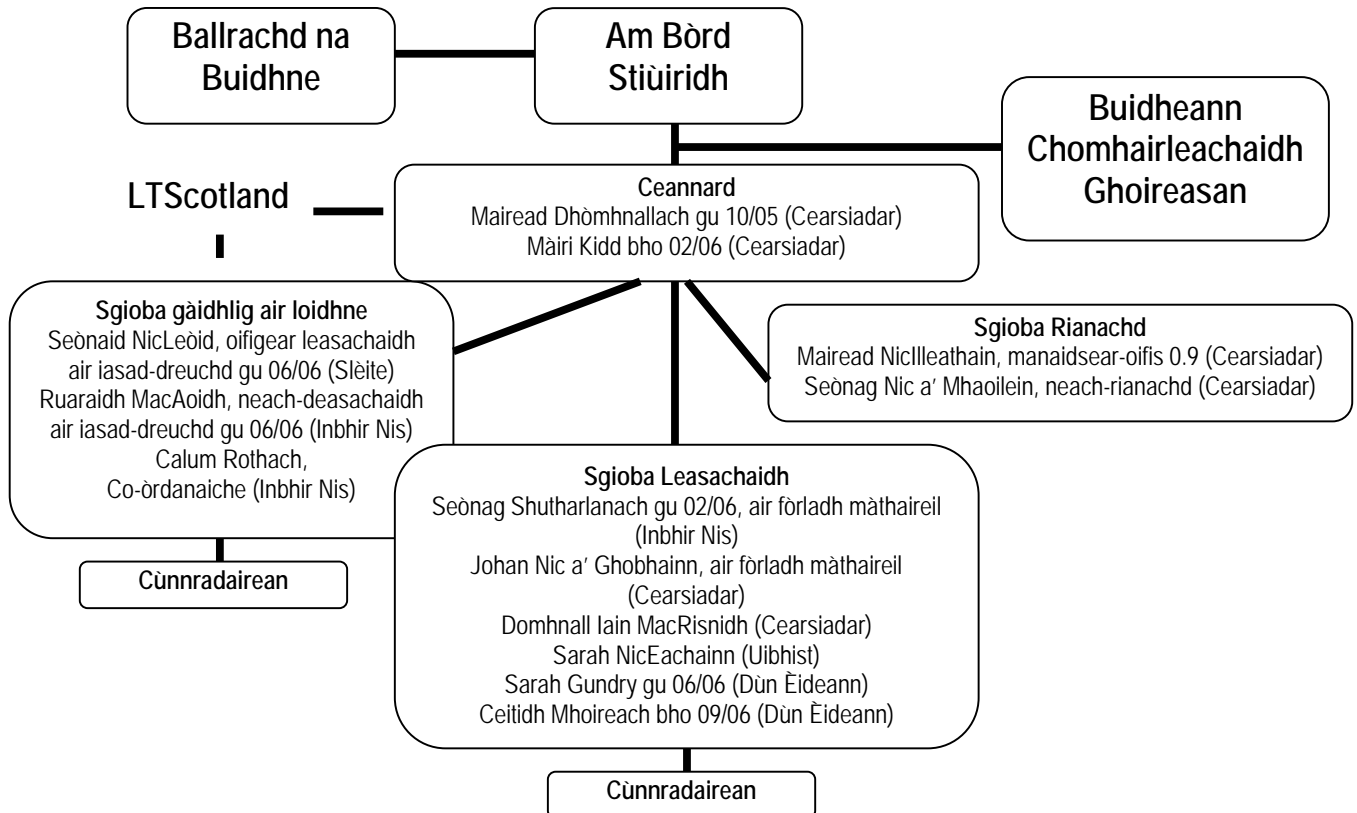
Ballrachd na Buidhne

Am Bòrd Stiùiridh

Buidheann Chomhairleachaidh Ghoireasan

LTScotland

Ceannard
Mairead Dhòmhnallach gu 10/05 (Cearsiadar)
Màiri Kidd bho 02/06 (Cearsiadar)

Sgioba gàidhlig air loidhne
Seònaid NicLeòid, oifigear leasachaidh air iasad-dreuchd gu 06/06 (Slèite)
Ruaraidh MacAoidh, neach-deasachaidh air iasad-dreuchd gu 06/06 (Inbhir Nis)
Calum Rothach, Co-òrdanaiche (Inbhir Nis)

Sgioba Rianachd
Mairead NicIlleathain, manaidsear-oifis 0.9 (Cearsiadar)
Seònag Nic a' Mhaoilein, neach-rianachd (Cearsiadar)

Cùnnradairean

Sgioba Leasachaidh
Seònag Shutharlanach gu 02/06, air fòrladh màthaireil (Inbhir Nis)
Johan Nic a' Ghobhainn, air fòrladh màthaireil (Cearsiadar)
Domhnall Iain MacRisnidh (Cearsiadar)
Sarah NicEachainn (Uibhist)
Sarah Gundry gu 06/06 (Dùn Èideann)
Ceitidh Mhoireach bho 09/06 (Dùn Èideann)

Cùnnradairean